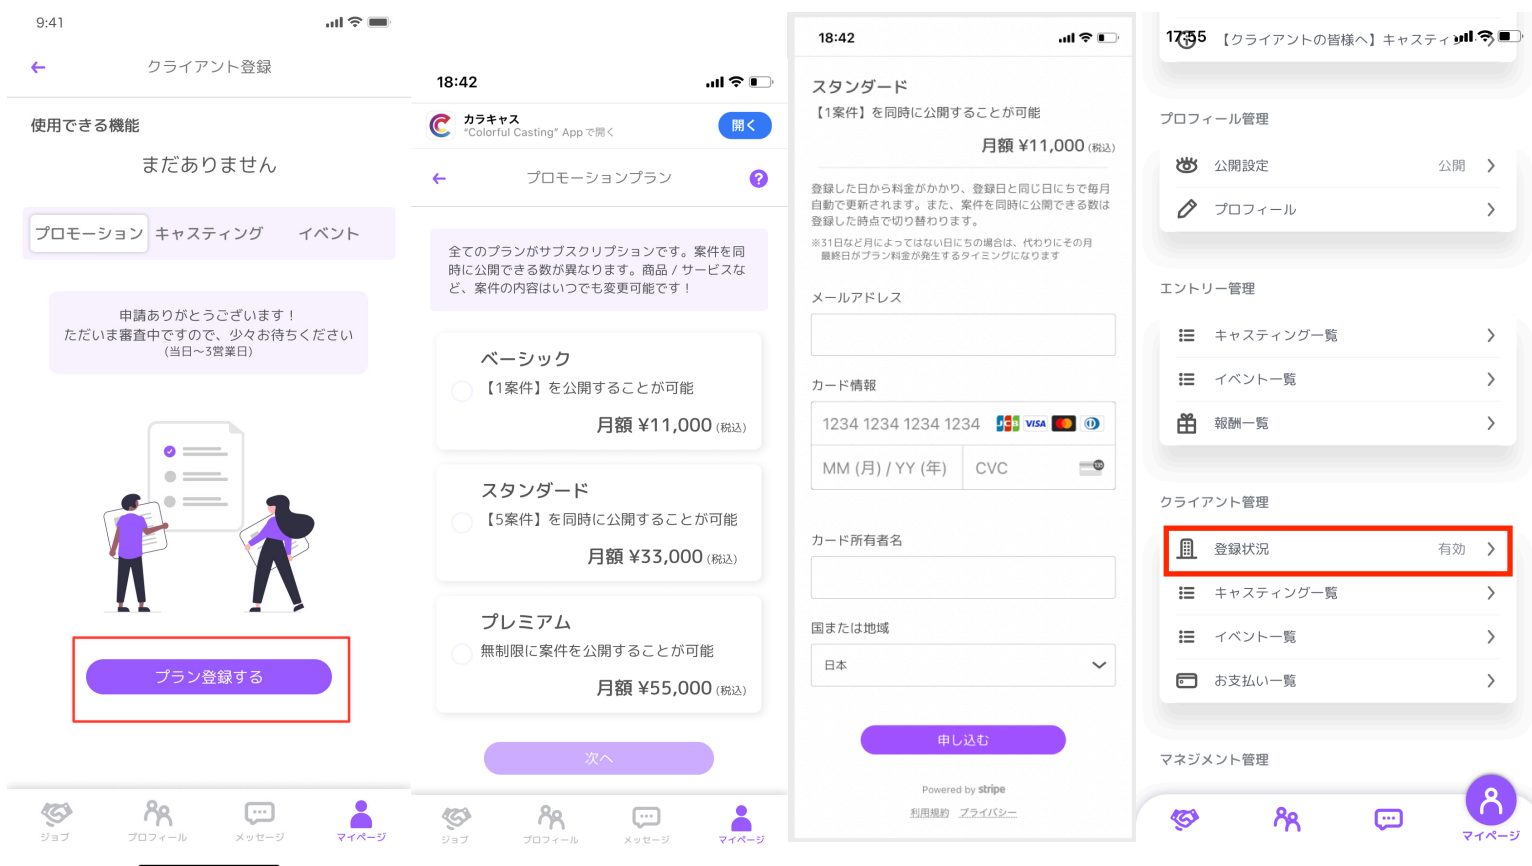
9:41

クライアント登録

使用できる機能

まだありません

プロモーション　キャスティング　イベント

申請ありがとうございます！
ただいま審査中ですので、少々お待ちください
(当日〜3営業日)

プラン登録する

ジョブ　プロフィール　メッセージ　マイページ

18:42

カラキャス
"Colorful Casting" Appで開く
開く

プロモーションプラン

全てのプランがサブスクリプションです。案件を同時に公開できる数が異なります。商品 / サービスなど、案件の内容はいつでも変更可能です！

ベーシック
【1案件】を公開することが可能
月額 ¥11,000 (税込)

スタンダード
【5案件】を同時に公開することが可能
月額 ¥33,000 (税込)

プレミアム
無制限に案件を公開することが可能
月額 ¥55,000 (税込)

次へ

ジョブ　プロフィール　メッセージ　マイページ

18:42

スタンダード
【1案件】を同時に公開することが可能
月額 ¥11,000 (税込)

登録した日から料金がかかり、登録日と同じ日にちで毎月自動で更新されます。また、案件を同時に公開できる数は登録した時点で切り替わります。
※31日など月によってはない日にちの場合は、代わりにその月最終日がプラン料金が発生するタイミングになります

メールアドレス

カード情報
1234 1234 1234 1234
MM (月) / YY (年)　CVC

カード所有者名

国または地域
日本

申し込む

Powered by stripe
利用規約　プライバシー

17:55　【クライアントの皆様へ】キャスティ

プロフィール管理
公開設定　公開
プロフィール

エントリー管理
キャスティング一覧
イベント一覧
報酬一覧

クライアント管理
登録状況　有効
キャスティング一覧
イベント一覧
お支払い一覧

マネジメント管理

マイページ